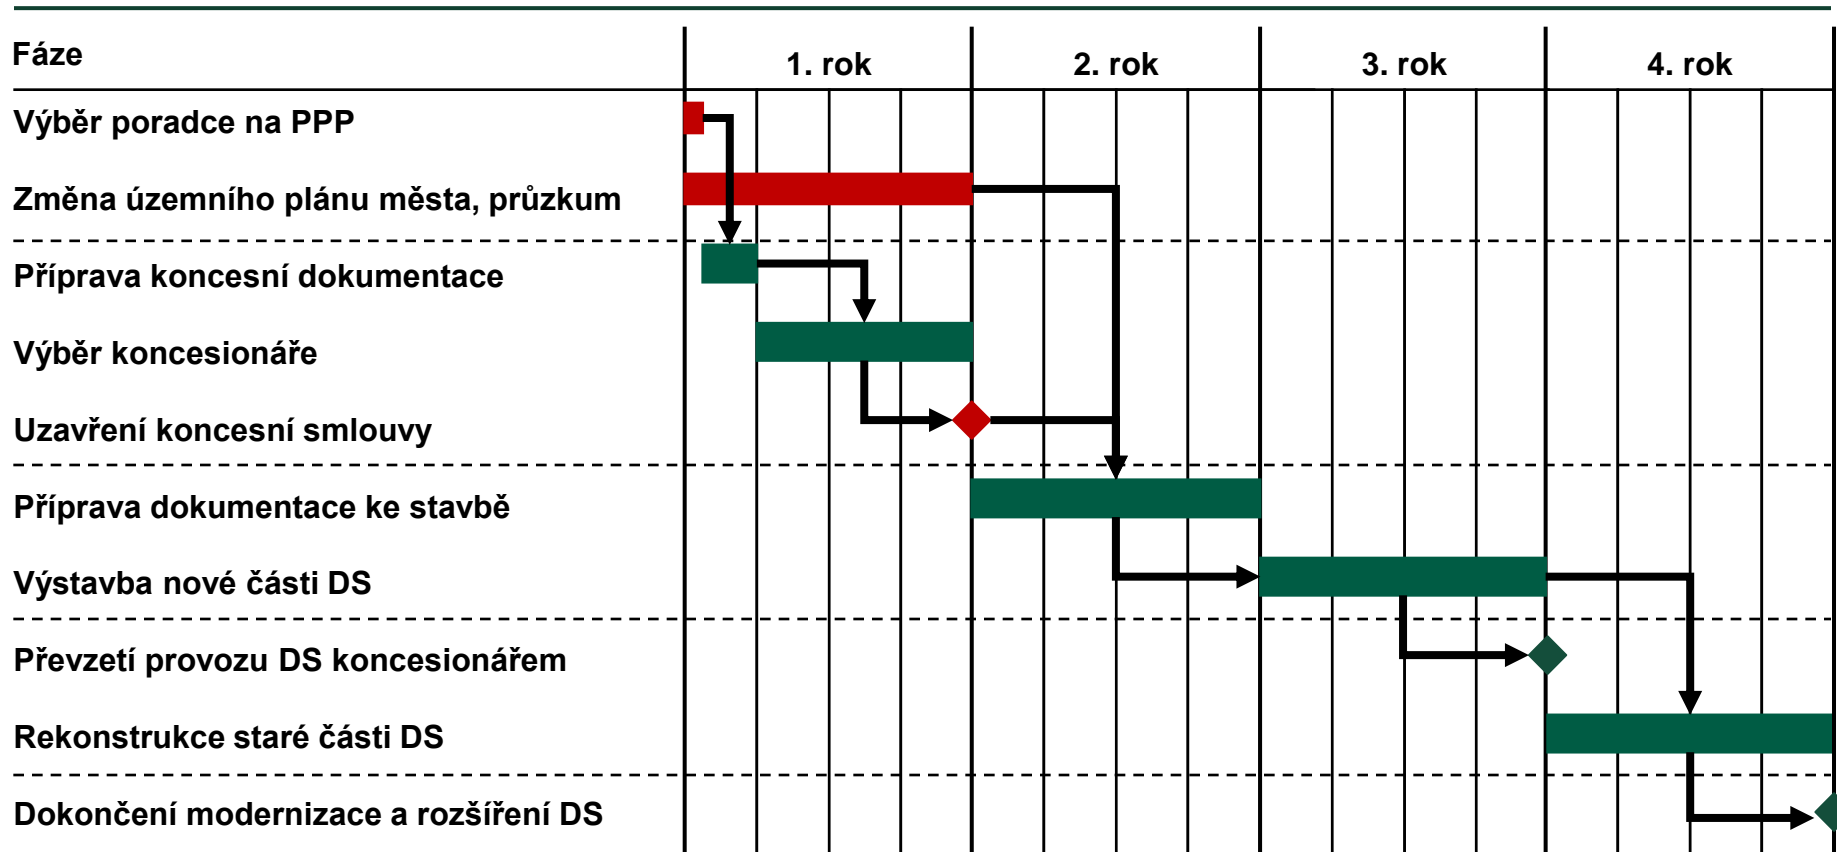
| Fáze | 1. rok | 2. rok | 3. rok | 4. rok |
|---|---|---|---|---|
| Výběr poradce na PPP | | | | |
| Změna územního plánu města, průzkum | | | | |
| Příprava koncesní dokumentace | | | | |
| Výběr koncesionáře | | | | |
| Uzavření koncesní smlouvy | | | | |
| Příprava dokumentace ke stavbě | | | | |
| Výstavba nové části DS | | | | |
| Převzetí provozu DS koncesionářem | | | | |
| Rekonstrukce staré části DS | | | | |
| Dokončení modernizace a rozšíření DS | | | | |